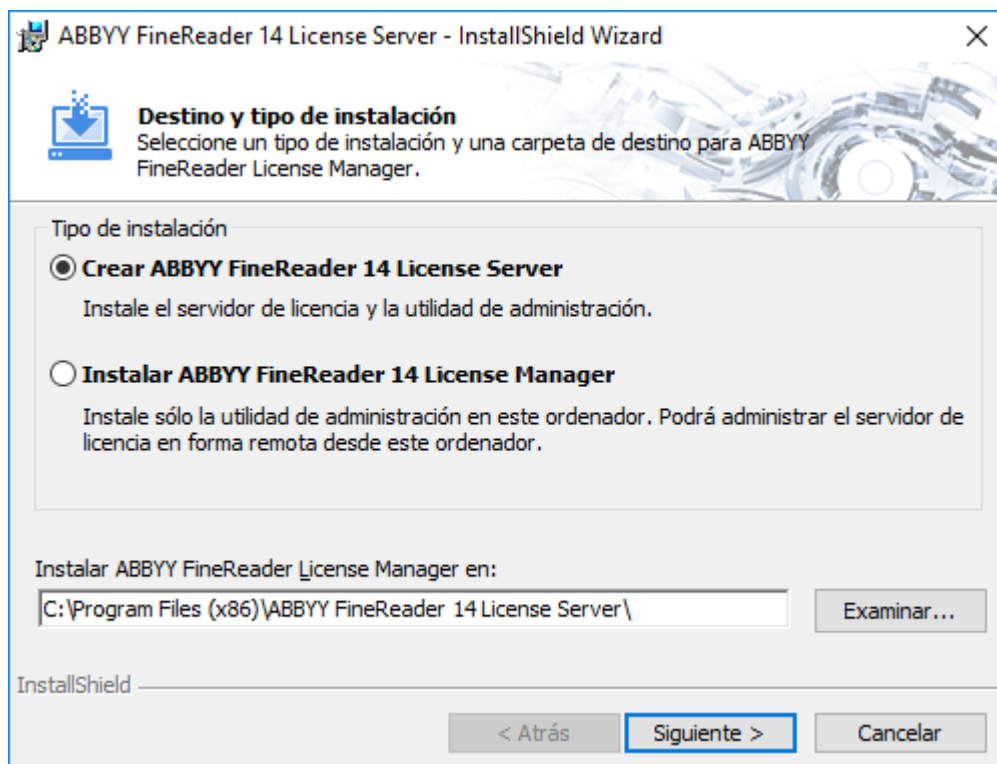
ABBYY FineReader 14 License Server - InstallShield Wizard

Destino y tipo de instalación
Seleccione un tipo de instalación y una carpeta de destino para ABBYY FineReader License Manager.

Tipo de instalación

Crear ABBYY FineReader 14 License Server

Instale el servidor de licencia y la utilidad de administración.

Instalar ABBYY FineReader 14 License Manager

Instale sólo la utilidad de administración en este ordenador. Podrá administrar el servidor de licencia en forma remota desde este ordenador.

Instalar ABBYY FineReader License Manager en:

C:\Program Files (x86)\ABBYY FineReader 14 License Server\

Examinar...

InstallShield

< Atrás

Siguiente >

Cancelar